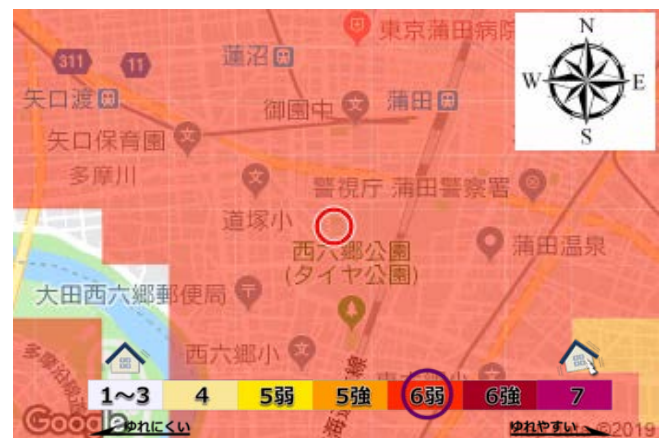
東京蒲田病院
311
11
蓮沼
矢口渡
御園中
蒲田
矢口保育園
多摩川
警視庁 蒲田警察署
道塚小
西六郷公園
(タイヤ公園)
蒲田温泉
大田西六郷郵便局
西六郷小
N
W
E
S
1〜3
4
5弱
5強
6弱
6強
7
ゆれにくい
ゆれやすい
Google
©2019